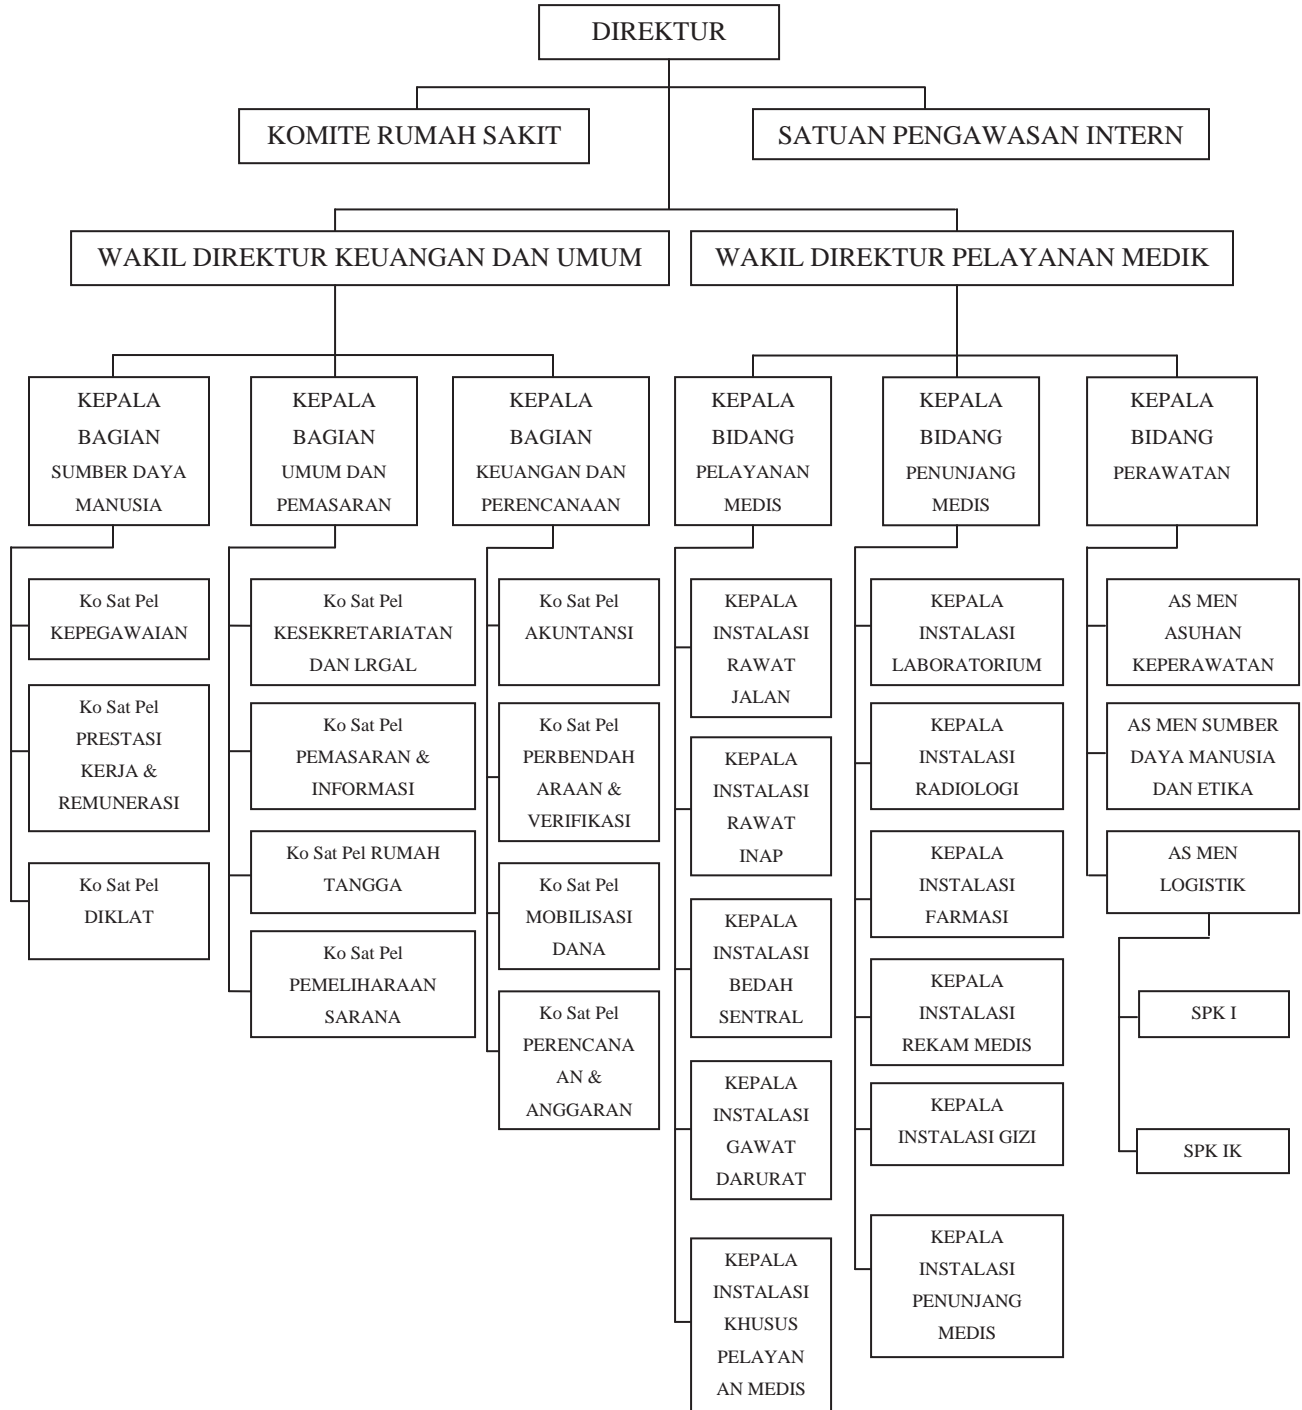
DIREKTUR

KOMITE RUMAH SAKIT

SATUAN PENGAWASAN INTERN

WAKIL DIREKTUR KEUANGAN DAN UMUM

WAKIL DIREKTUR PELAYANAN MEDIK

KEPALA BAGIAN SUMBER DAYA MANUSIA

Ko Sat Pel KEPEGAWAIAN

Ko Sat Pel PRESTASI KERJA & REMUNERASI

Ko Sat Pel DIKLAT

KEPALA BAGIAN UMUM DAN PEMASARAN

Ko Sat Pel KESEKRETARIATAN DAN LRGAL

Ko Sat Pel PEMASARAN & INFORMASI

Ko Sat Pel RUMAH TANGGA

Ko Sat Pel PEMELIHARAAN SARANA

KEPALA BAGIAN KEUANGAN DAN PERENCANAAN

Ko Sat Pel AKUNTANSI

Ko Sat Pel PERBENDAH ARAAN & VERIFIKASI

Ko Sat Pel MOBILISASI DANA

Ko Sat Pel PERENCANA AN & ANGGARAN

KEPALA BIDANG PELAYANAN MEDIS

KEPALA INSTALASI RAWAT JALAN

KEPALA INSTALASI RAWAT INAP

KEPALA INSTALASI BEDAH SENTRAL

KEPALA INSTALASI GAWAT DARURAT

KEPALA INSTALASI KHUSUS PELAYAN AN MEDIS

KEPALA BIDANG PENUNJANG MEDIS

KEPALA INSTALASI LABORATORIUM

KEPALA INSTALASI RADIOLOGI

KEPALA INSTALASI FARMASI

KEPALA INSTALASI REKAM MEDIS

KEPALA INSTALASI GIZI

KEPALA INSTALASI PENUNJANG MEDIS

KEPALA BIDANG PERAWATAN

AS MEN ASUHAN KEPERAWATAN

AS MEN SUMBER DAYA MANUSIA DAN ETIKA

AS MEN LOGISTIK

SPK I

SPK IK